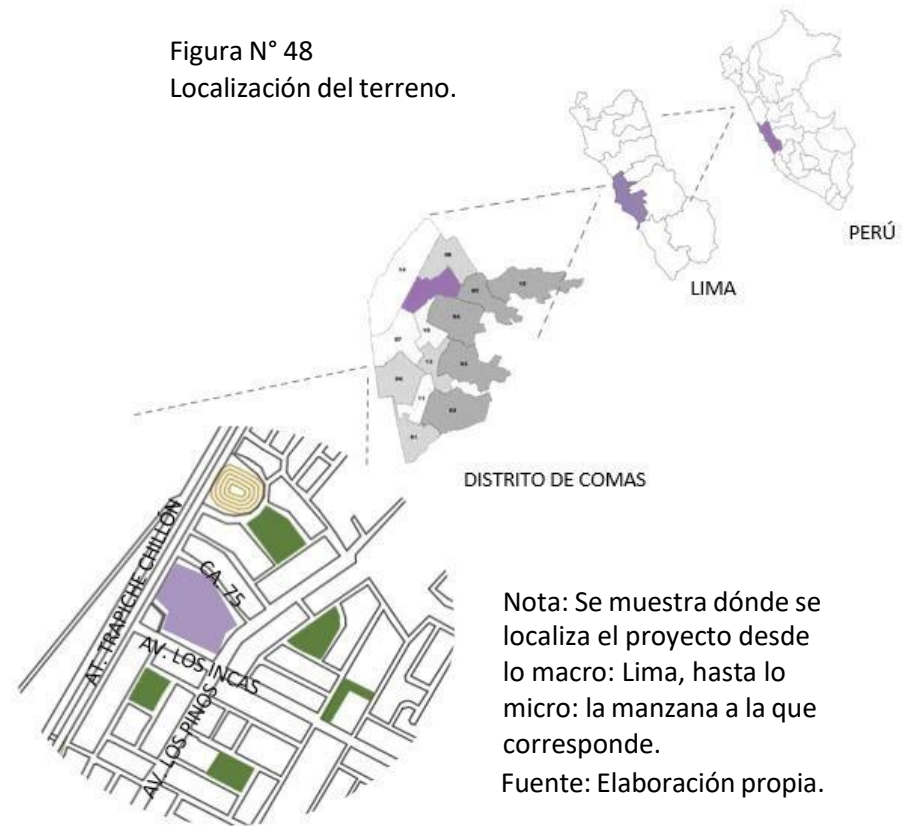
Figura N° 48
Localización del terreno.

PERÚ

LIMA

DISTRITO DE COMAS

AT. TRAPICHE CHILLÓN

CA. 75

AV. LOS INCAS

AV. LOS PINOS

Nota: Se muestra dónde se localiza el proyecto desde lo macro: Lima, hasta lo micro: la manzana a la que corresponde.
Fuente: Elaboración propia.